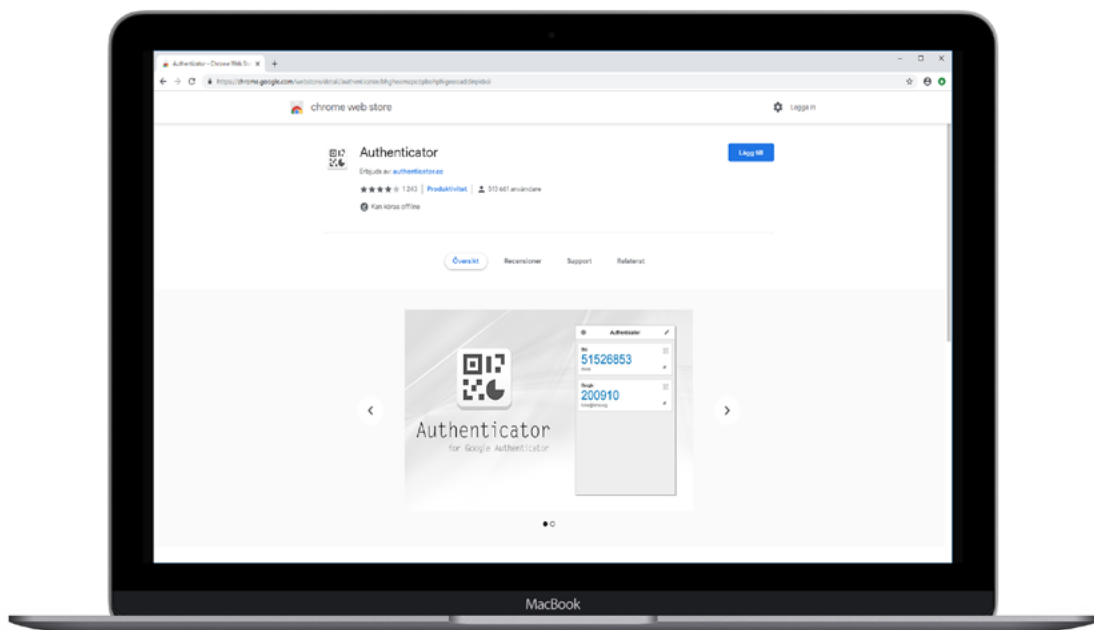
Authenticator - Chrome Web St ×
https://chrome.google.com/webstore/detail/authenticator/bhghoamapcdpbohphigoooaddinpkbai
chrome web store
Logga in
Authenticator
Erbjuds av: authenticator.cc
★★★★☆ 1 243 | Produktivitet | 510 461 användare
Kan köras offline
Lägg till
Översikt
Recensioner
Support
Relaterat
Authenticator
51526853
200910
Google
Authenticator
for Google Authenticator
MacBook